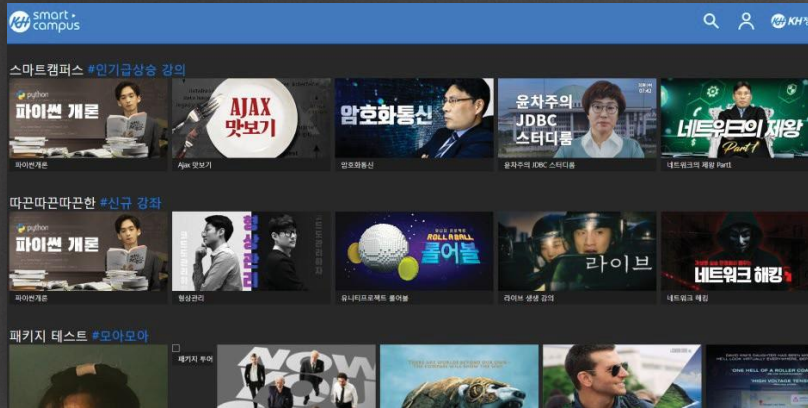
KH smart campus

KH

스마트캠퍼스 #인기급상승 강의

python 파이썬 개론

파이썬개론

AJAX 맛보기

Ajax 맛보기

암호화통신

암호화통신

윤차주의 JDBC 스터디룸

윤차주의 JDBC 스터디룸

네트워크의 제왕 Part 1

네트워크의 제왕 Part1

따끈따끈따끈한 #신규 강좌

python 파이썬 개론

파이썬개론

형상관리

형상관리

ROLL A BALL 롤어볼

유니티프로젝트 롤어볼

라이브

라이브 생생 강의

네트워크 해킹

네트워크 해킹

패키지 테스트 #모아모아

패키지 투어